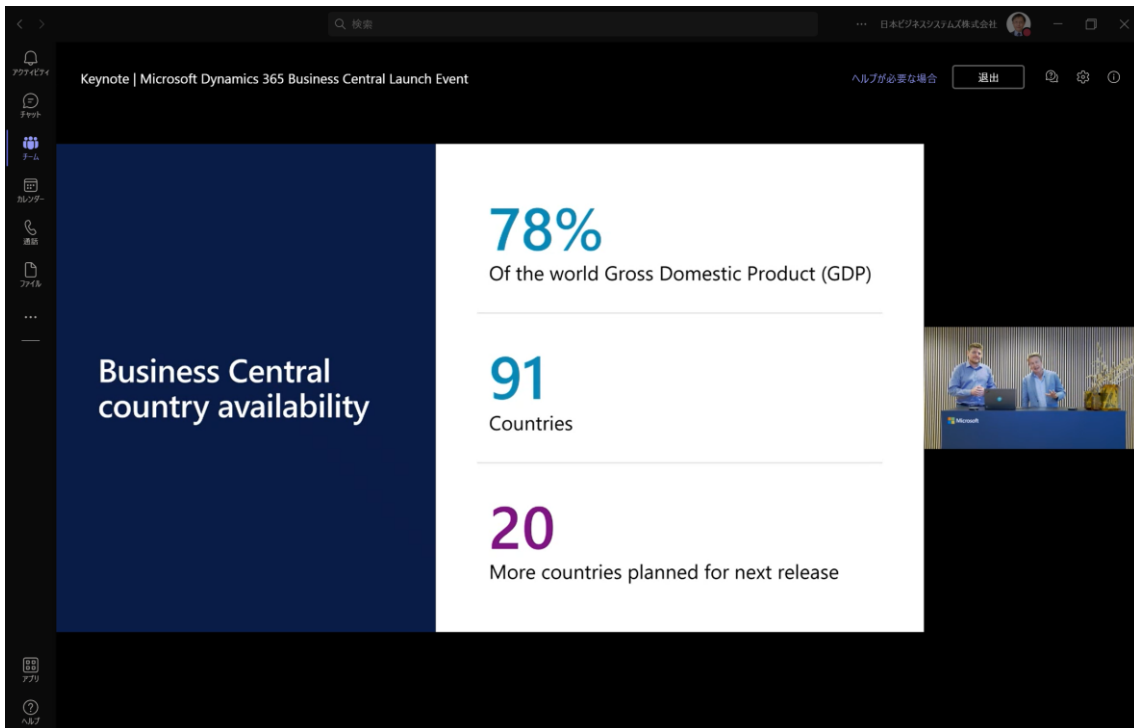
検索

··· 日本ビジネスシステムズ株式会社

アクティビティ

チャット

チーム

カレンダー

通話

ファイル

···

Keynote | Microsoft Dynamics 365 Business Central Launch Event

ヘルプが必要な場合

退出

Business Central country availability

78%
Of the world Gross Domestic Product (GDP)

91
Countries

20
More countries planned for next release

Microsoft

アプリ

ヘルプ